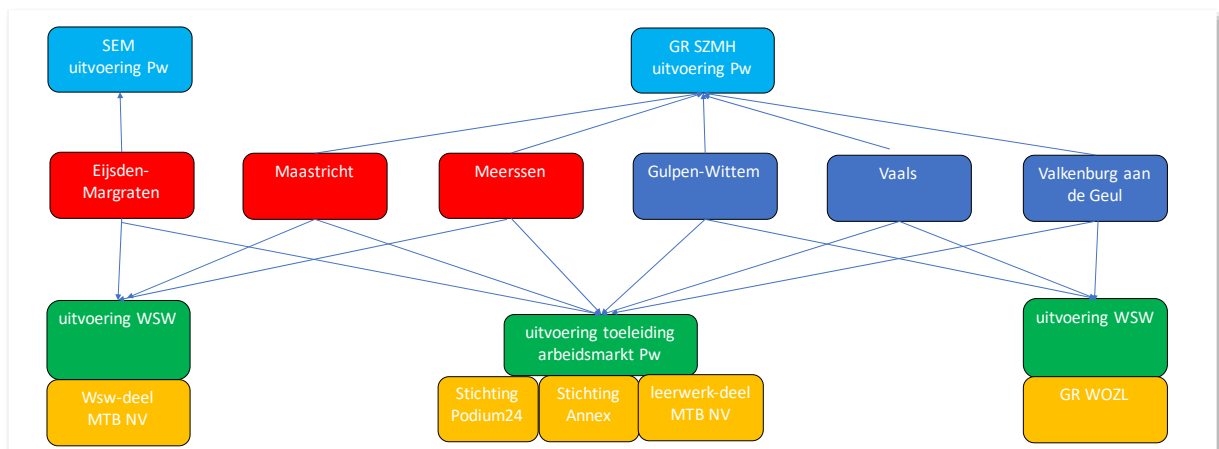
SEM
uitvoering Pw

GR SZMH
uitvoering Pw

Eijsden-Margraten

Maastricht

Meerssen

Gulpen-Wittem

Vaals

Valkenburg aan de Geul

uitvoering WSW

Wsw-deel
MTB NV

uitvoering toeleiding arbeidsmarkt Pw

Stichting
Podium24

Stichting
Annex

leerwerk-deel
MTB NV

uitvoering WSW

GR WOZL